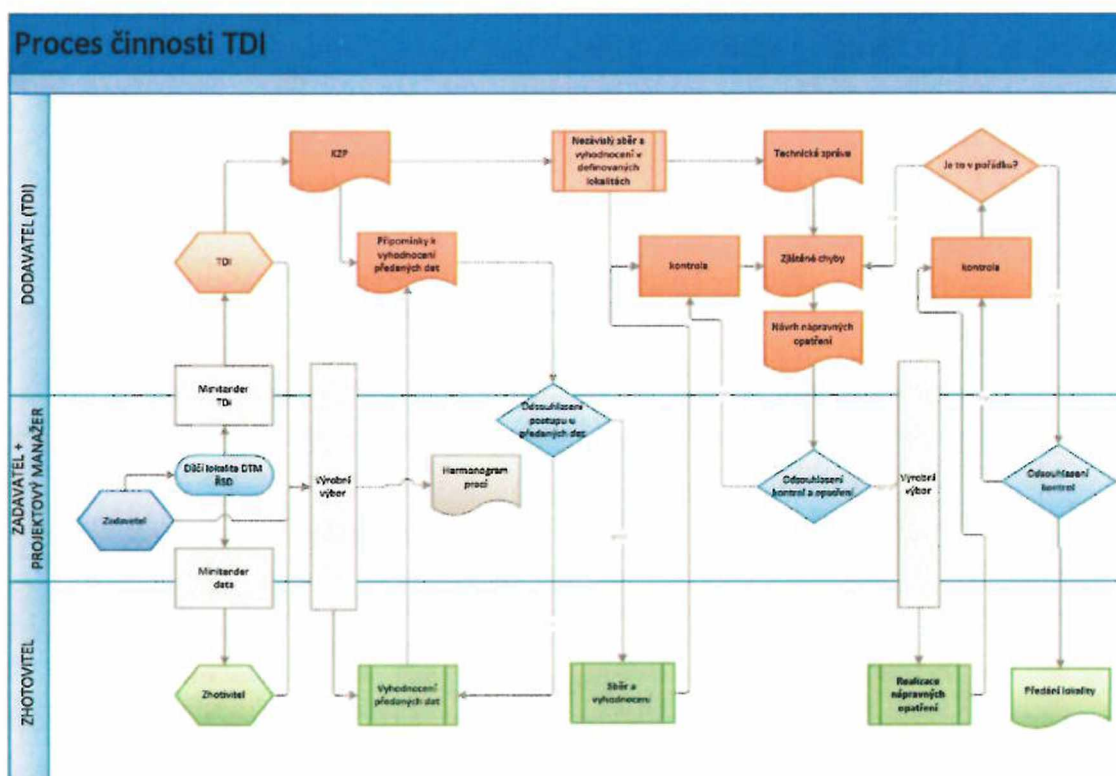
Proces činnosti TDI

DODAVATEL (TDI)

ZADAVATEL + PROJEKTOVÝ MANAŽER

ZHOTOVITEL

KZP

Nezávislý sběr a vyhodnocení v definovaných lokalitách

Technická zpráva

Je to v pořádku?

TDI

Připomínky k vyhodnocení předaných dat

kontrola

Zjištěné chyby

kontrola

Návrh nápravných opatření

Minitender TDI

Odsouhlasení postupu u předaných dat

Dílčí lokalita DTM ŘSD

Výrobní výbor

Harmonogram prací

Odsouhlasení kontrol a opatření

Výrobní výbor

Odsouhlasení kontrol

Zadavatel

Minitender data

Zhotovitel

Vyhodnocení předaných dat

Sběr a vyhodnocení

Realizace nápravných opatření

Předání lokality